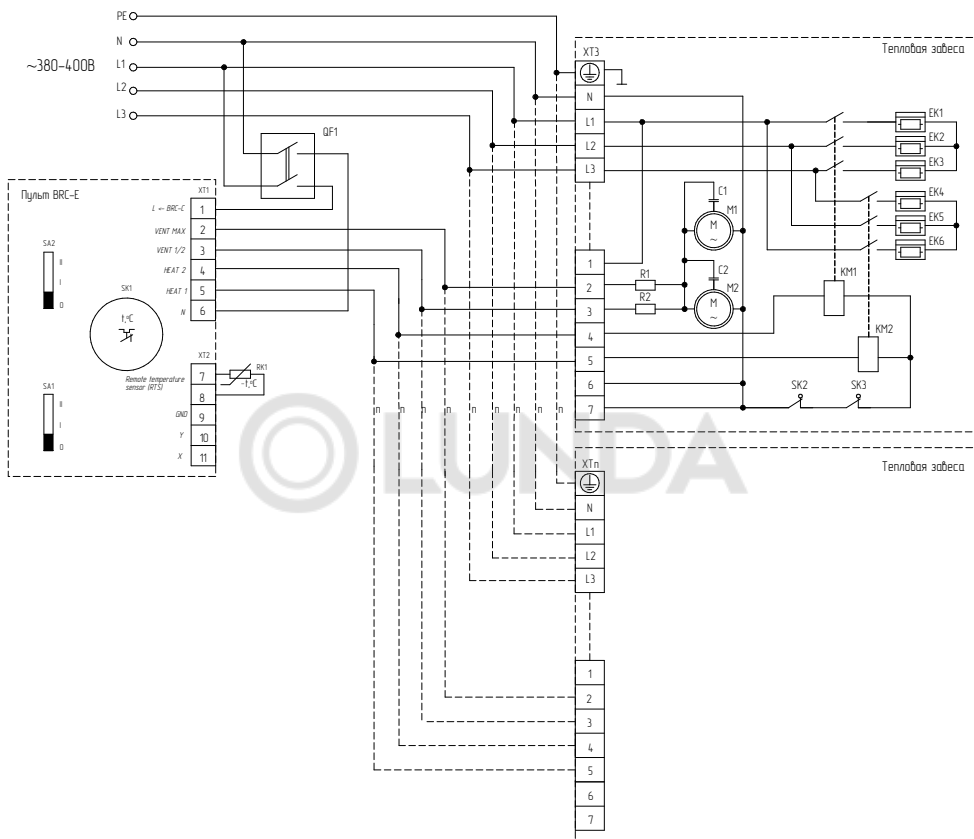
PE
N
L1
L2
L3
~380-400В

QF1

Пульт BRC-E
XT1
L ← BRC-C 1
VENT MAX 2
VENT 1/2 3
HEAT 2 4
HEAT 1 5
N 6

SA2
II
I
0
SK1
t,°C

XT2
7
8
9
10
11
Remote temperature sensor (RTS)
GND
Y
X
RK1
-t,°C

SA1
II
I
0

XT3
Тепловая завеса
N
L1
L2
L3
1
2
3
4
5
6
7

C1
M1
M
~
C2
M2
M
~
R1
R2

EK1
EK2
EK3
EK4
EK5
EK6
KM1
KM2
SK2
SK3

п п п п п п п п п

LUNDA

XTп
Тепловая завеса
N
L1
L2
L3

1
2
3
4
5
6
7